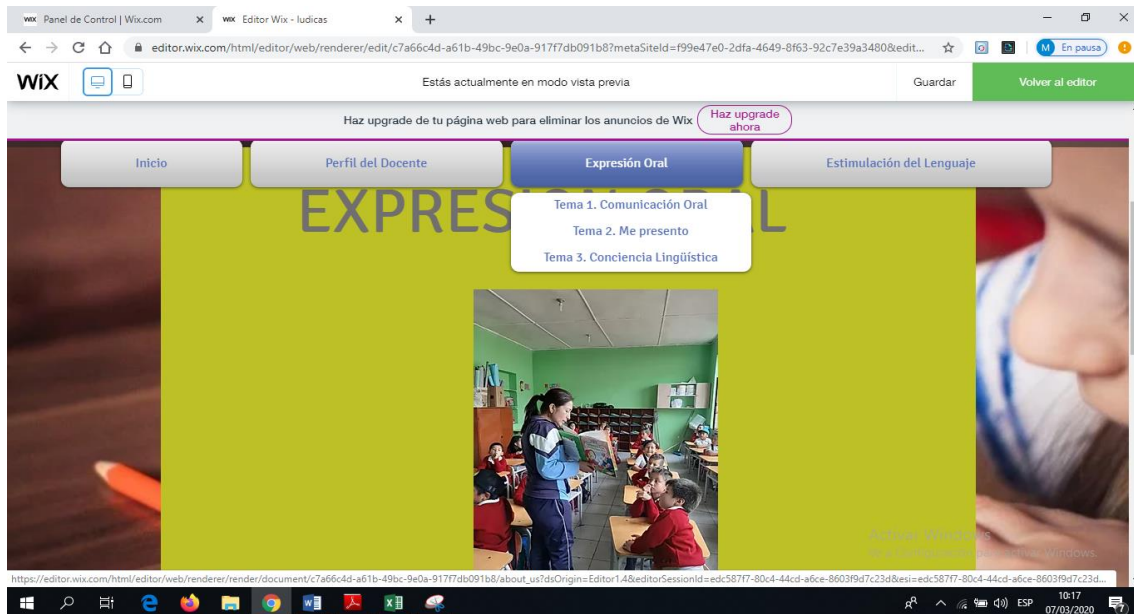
Panel de Control | Wix.com
Editor Wix - ludicas
editor.wix.com/html/editor/web/renderer/edit/c7a66c4d-a61b-49bc-9e0a-917f7db091b8?metaSiteId=f99e47e0-2dfa-4649-8f63-92c7e39a3480&edit...
M En pausa
WiX
Estás actualmente en modo vista previa
Guardar
Volver al editor
Haz upgrade de tu página web para eliminar los anuncios de Wix
Haz upgrade ahora
Inicio
Perfil del Docente
Expresión Oral
Estimulación del Lenguaje
EXPRES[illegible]L
Tema 1. Comunicación Oral
Tema 2. Me presento
Tema 3. Conciencia Lingüística
Activar Windows
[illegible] Windows.
https://editor.wix.com/html/editor/web/renderer/render/document/c7a66c4d-a61b-49bc-9e0a-917f7db091b8/about_us?dsOrigin=Editor1.4&editorSessionId=edc587f7-80c4-44cd-a6ce-8603f9d7c23d&esi=edc587f7-80c4-44cd-a6ce-8603f9d7c23d...
ESP
10:17
07/03/2020